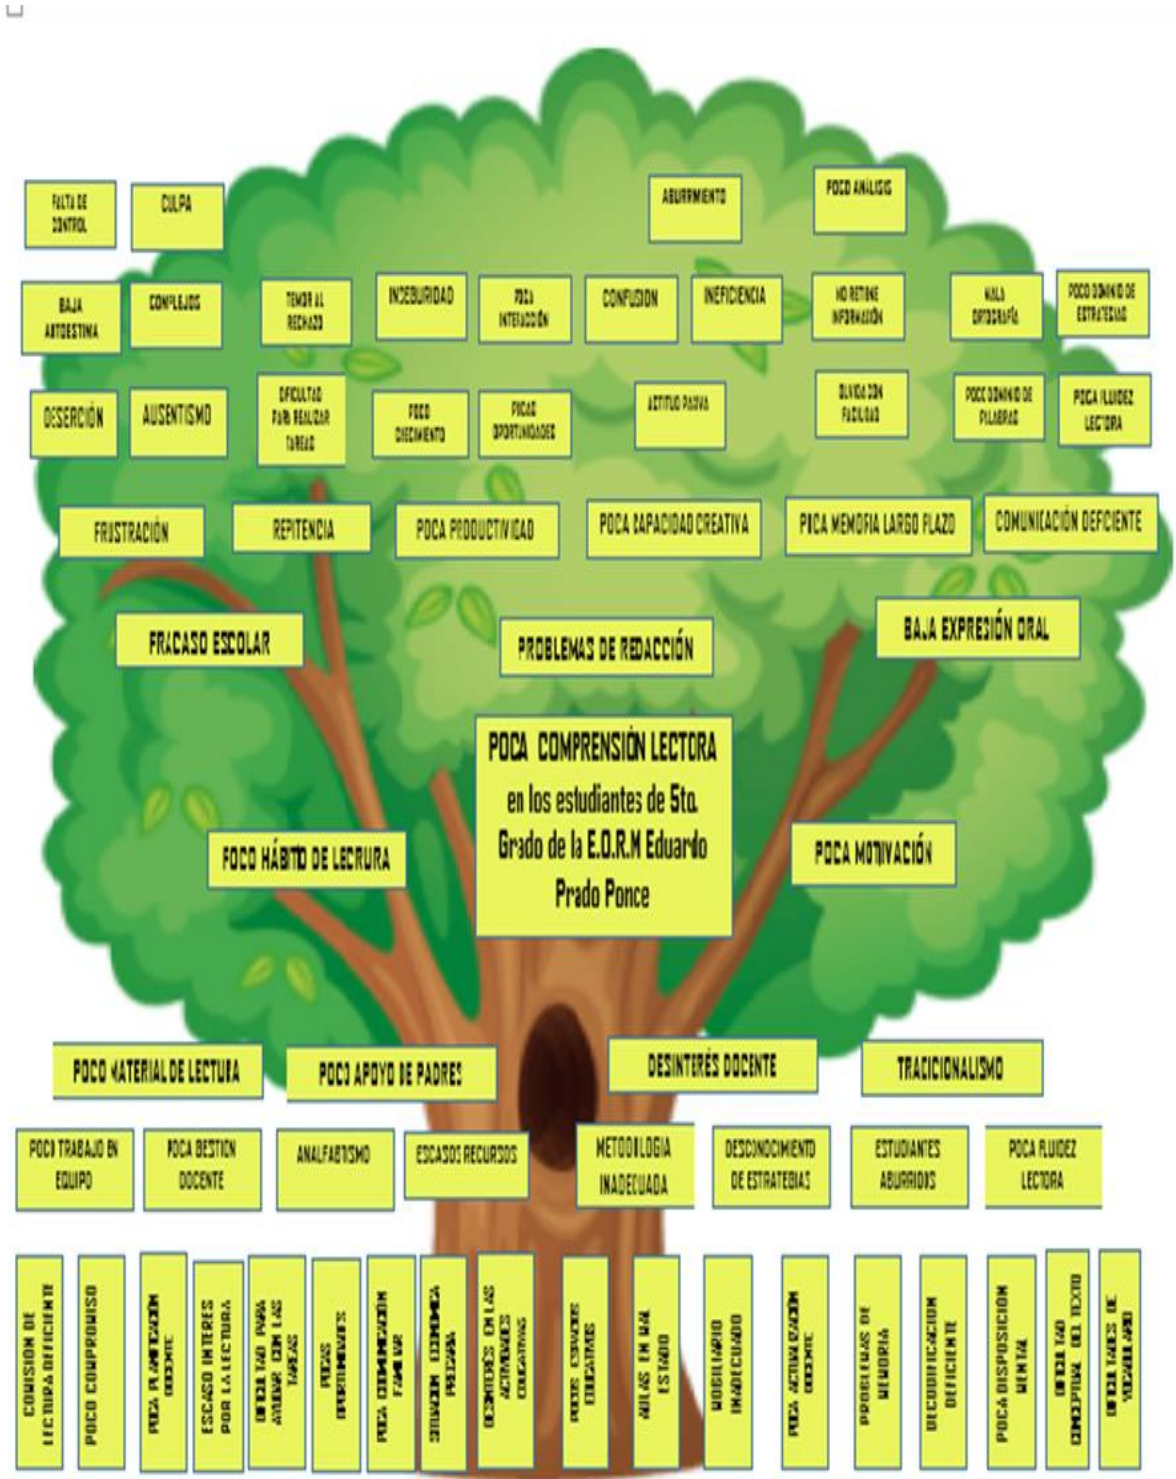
FALTA DE CONTROL

CULPA

ABURRIMIENTO

POCO ANÁLISIS

BAJA AUTOESTIMA

COMPLEJOS

TEMOR AL RECHAZO

INSEGURIDAD

POCA INTERACCIÓN

CONFUSION

INEFICIENCIA

NO RETIENE INFORMACIÓN

MALA ORTOGRAFÍA

POCO DOMINIO DE ESTRATEGIAS

DESERCIÓN

AUSENTISMO

DIFICULTAD PARA REALIZAR TAREAS

POCO DISCERNIMIENTO

POCAS OPORTUNIDADES

ACTITUD PASIVA

OLVIDA CON FACILIDAD

POCO DOMINIO DE PALABRAS

POCA FLUIDEZ LECTORA

FRUSTRACIÓN

REPITENCIA

POCA PRODUCTIVIDAD

POCA CAPACIDAD CREATIVA

POCA MEMORIA LARGO PLAZO

COMUNICACIÓN DEFICIENTE

FRACASO ESCOLAR

PROBLEMAS DE REDACCIÓN

BAJA EXPRESIÓN ORAL

POCA COMPRENSIÓN LECTORA en los estudiantes de 5to. Grado de la E.O.R.M Eduardo Prado Ponce

POCO HÁBITO DE LECRURA

POCA MOTIVACIÓN

POCO MATERIAL DE LECTURA

POCO APOYO DE PADRES

DESINTERÉS DOCENTE

TRADICIONALISMO

POCO TRABAJO EN EQUIPO

POCA GESTION DOCENTE

ANALFABETISMO

ESCASOS RECURSOS

METODOLOGIA INADECUADA

DESCONOCIMIENTO DE ESTRATEGIAS

ESTUDIANTES ABURRIDOS

POCA FLUIDEZ LECTORA

COMISION DE LECTURA DEFICIENTE

POCO COMPROMISO

POCA PLANIFICACIÓN DOCENTE

ESCASO INTERES POR LA LECTURA

DIFICULTAD PARA AVANZAR CON LAS TAREAS

POCAS OPORTUNIDADES

POCA COMUNICACIÓN FAMILIAR

SITUACIÓN ECONÓMICA PRECARIA

DESMOTIVADOS EN LAS ACTIVIDADES EDUCATIVAS

POCOS ESPACIOS EDUCATIVOS

AULAS EN MAL ESTADO

MOBILIARIO INADECUADO

POCA ACTUALIZACIÓN DOCENTE

PROBLEMAS DE MEMORIA

DECODIFICACIÓN DEFICIENTE

POCA DISPOSICIÓN MENTAL

DIFICULTAD CONCEPTUAL DEL TEXTO

DIFICULTADES DE VOCABULARIO